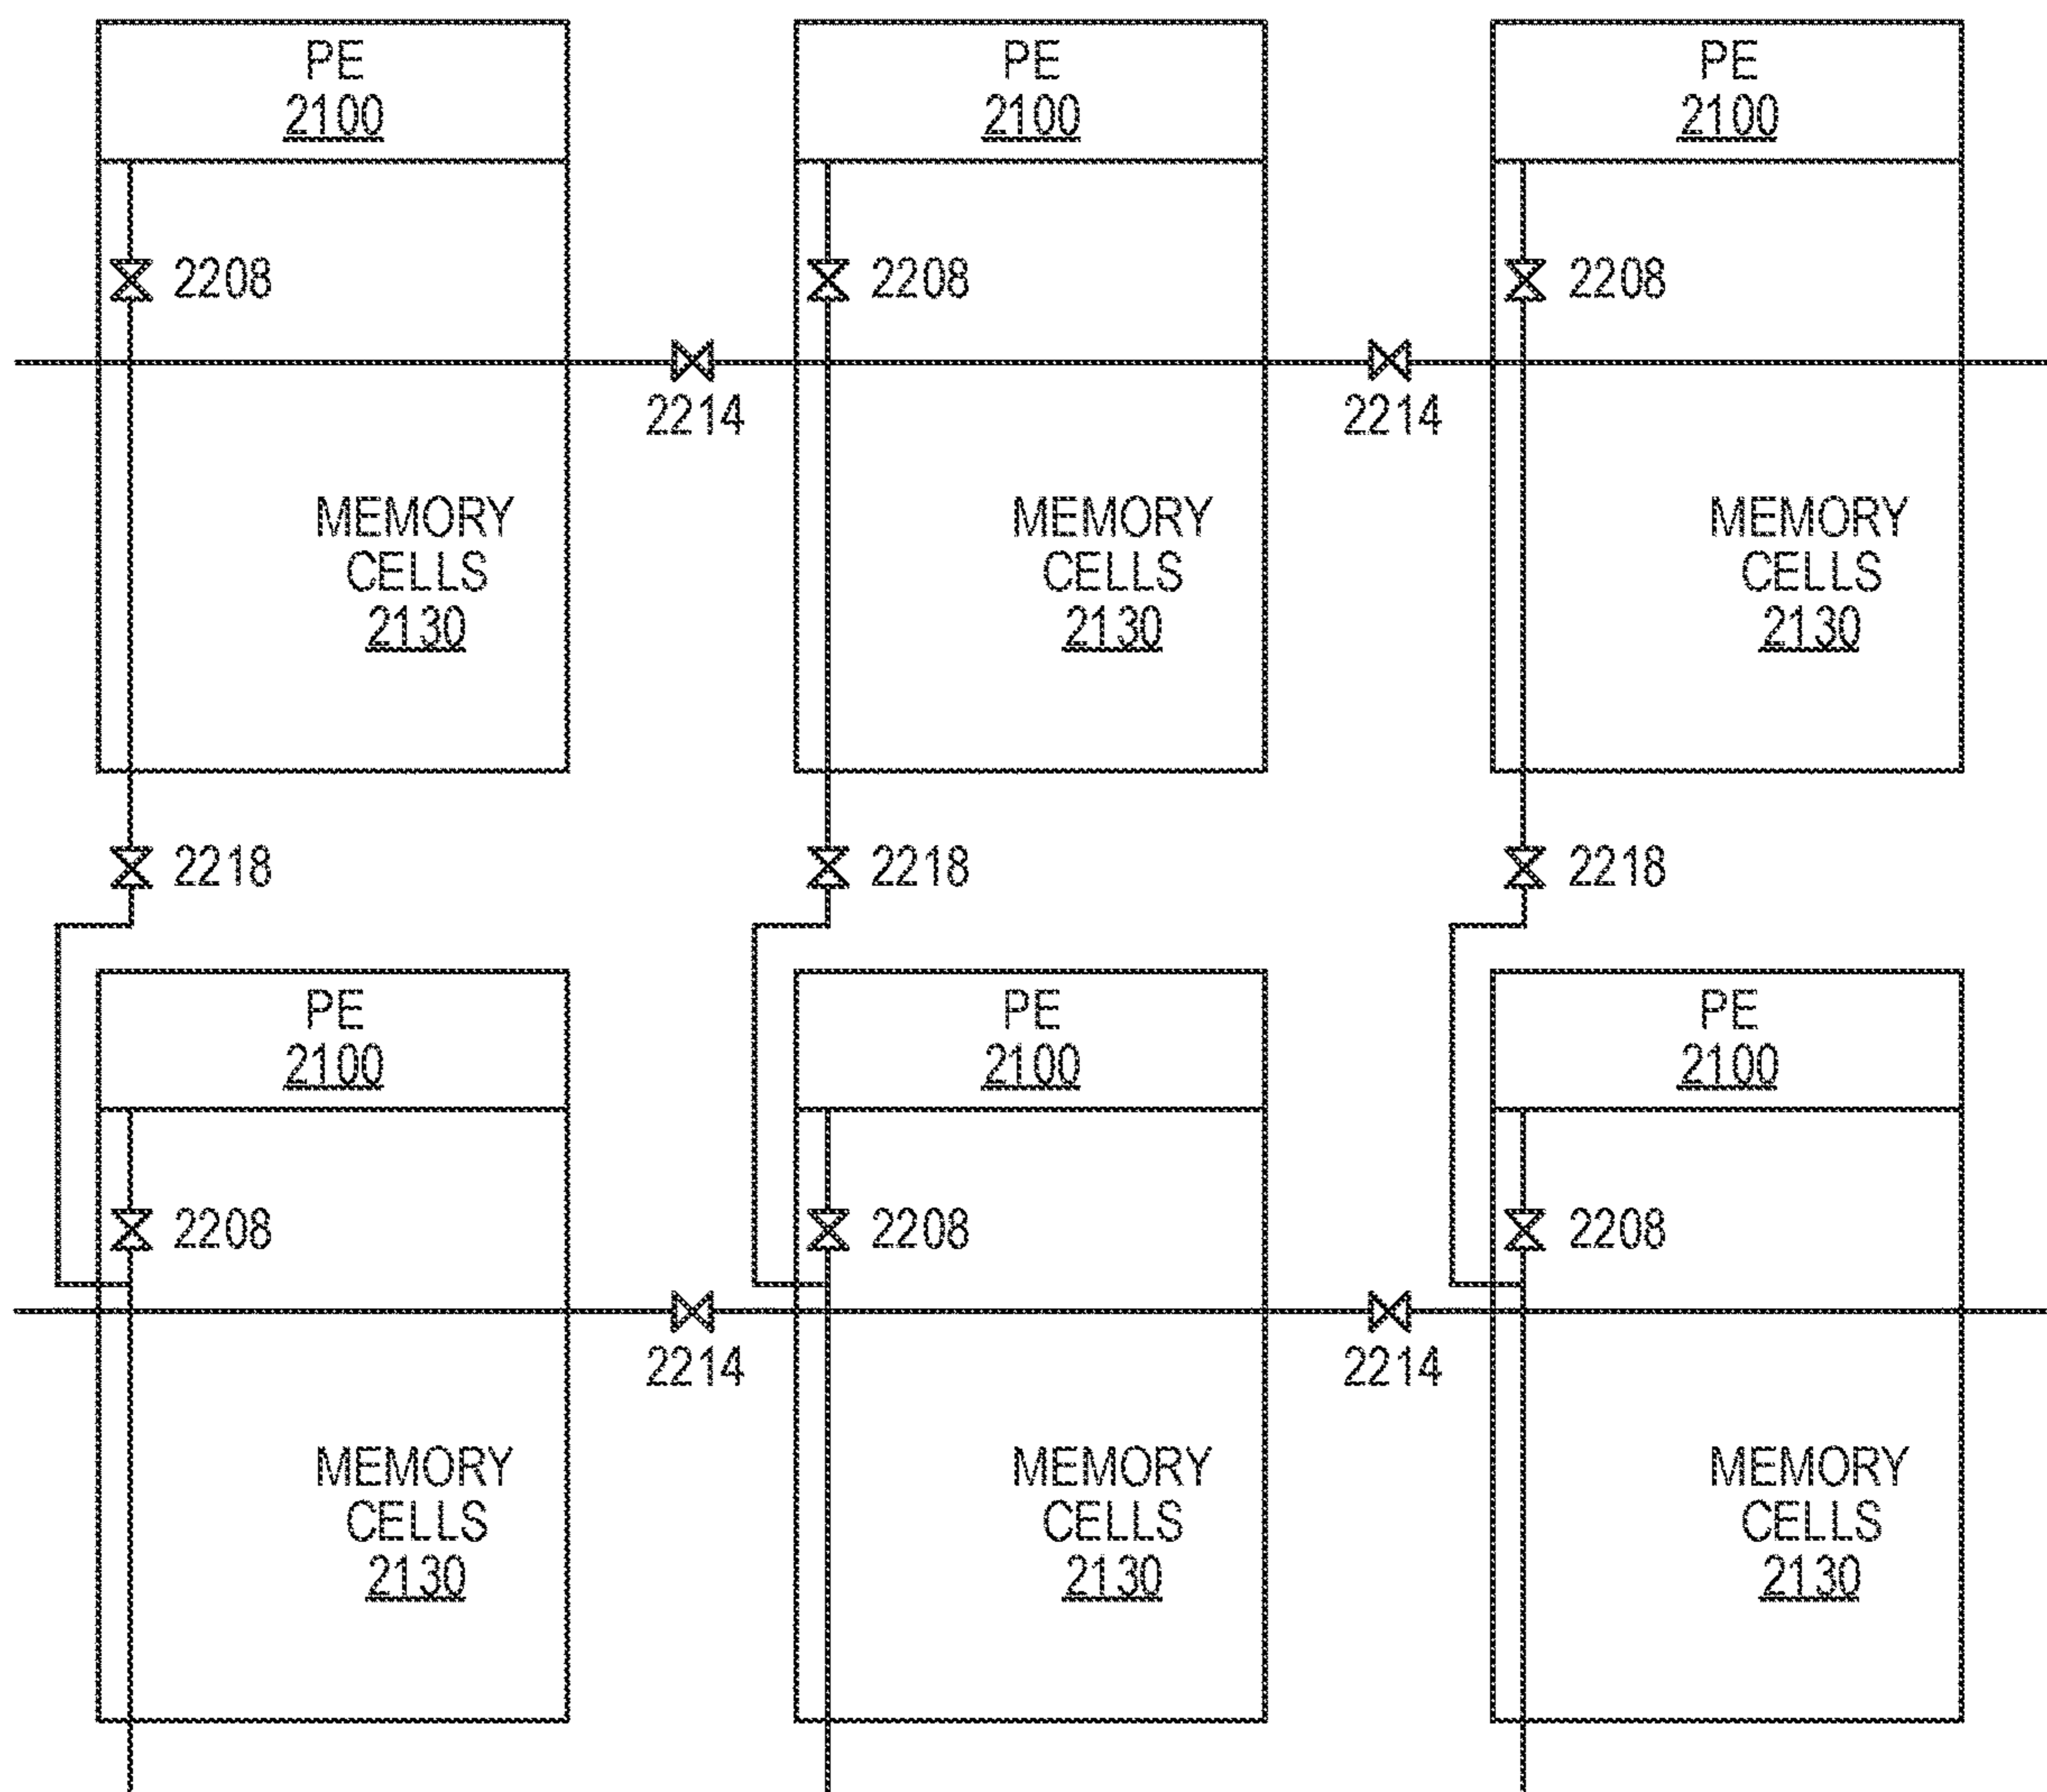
PE
2100

PE
2100

PE
2100

2208

2208

2208

2214

2214

MEMORY
CELLS
2130

MEMORY
CELLS
2130

MEMORY
CELLS
2130

2218

2218

2218

PE
2100

PE
2100

PE
2100

2208

2208

2208

2214

2214

MEMORY
CELLS
2130

MEMORY
CELLS
2130

MEMORY
CELLS
2130